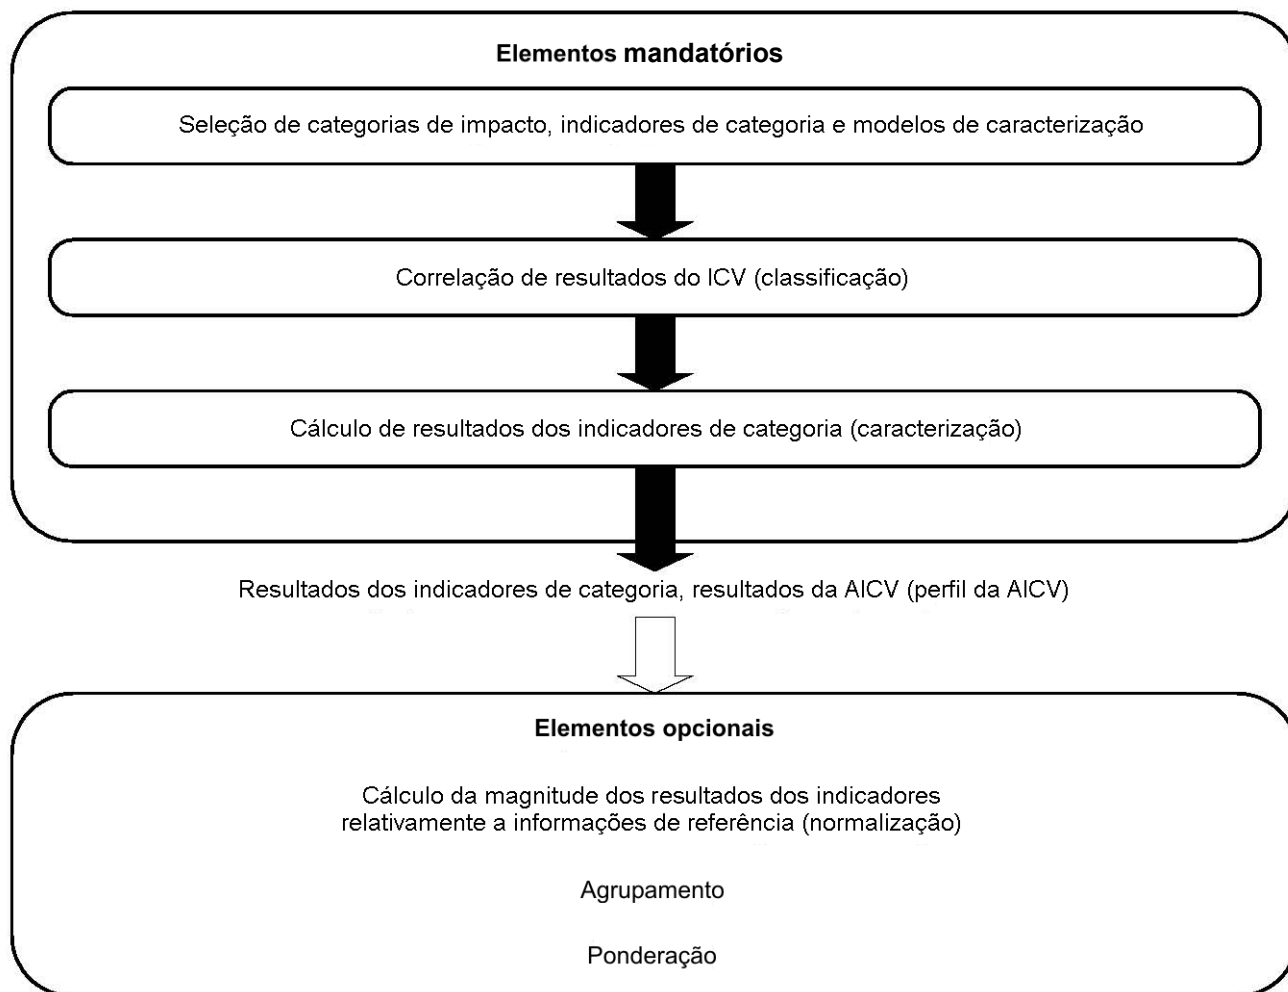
Elementos mandatórios

Seleção de categorias de impacto, indicadores de categoria e modelos de caracterização

Correlação de resultados do ICV (classificação)

Cálculo de resultados dos indicadores de categoria (caracterização)

Resultados dos indicadores de categoria, resultados da AICV (perfil da AICV)

Elementos opcionais

Cálculo da magnitude dos resultados dos indicadores relativamente a informações de referência (normalização)

Agrupamento

Ponderação